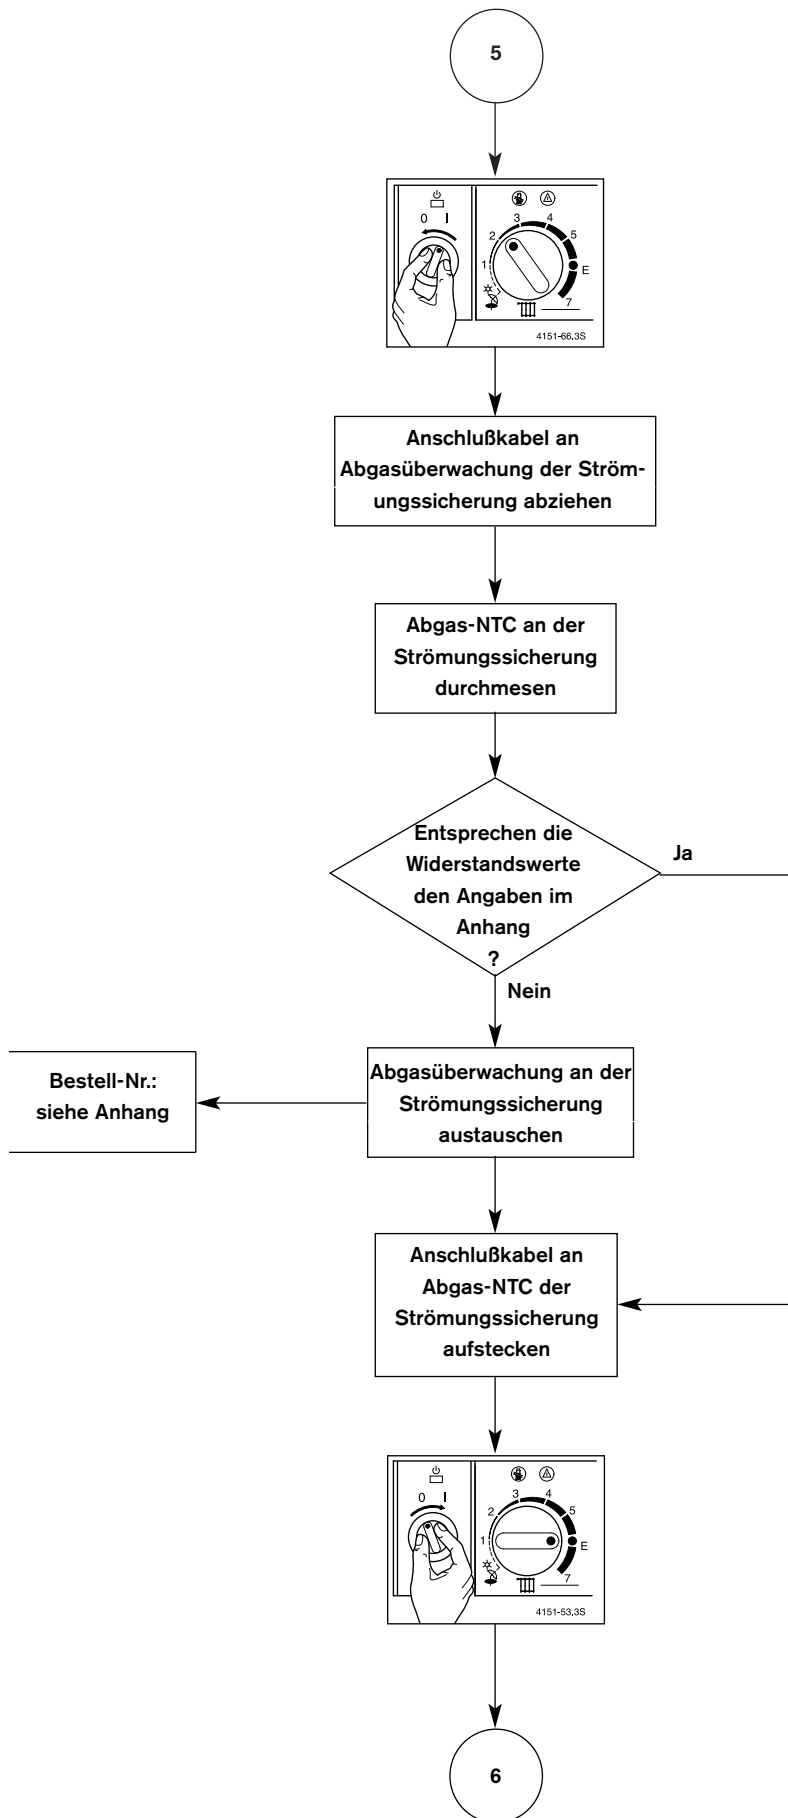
5

0 I

1 2 3 4 5 E 7

4151-66.3S

Anschlußkabel an Abgasüberwachung der Strömungssicherung abziehen

Abgas-NTC an der Strömungssicherung durchmesen

Entsprechen die Widerstandswerte den Angaben im Anhang ?

Ja

Nein

Bestell-Nr.: siehe Anhang

Abgasüberwachung an der Strömungssicherung austauschen

Anschlußkabel an Abgas-NTC der Strömungssicherung aufstecken

0 I

1 2 3 4 5 E 7

4151-53.3S

6